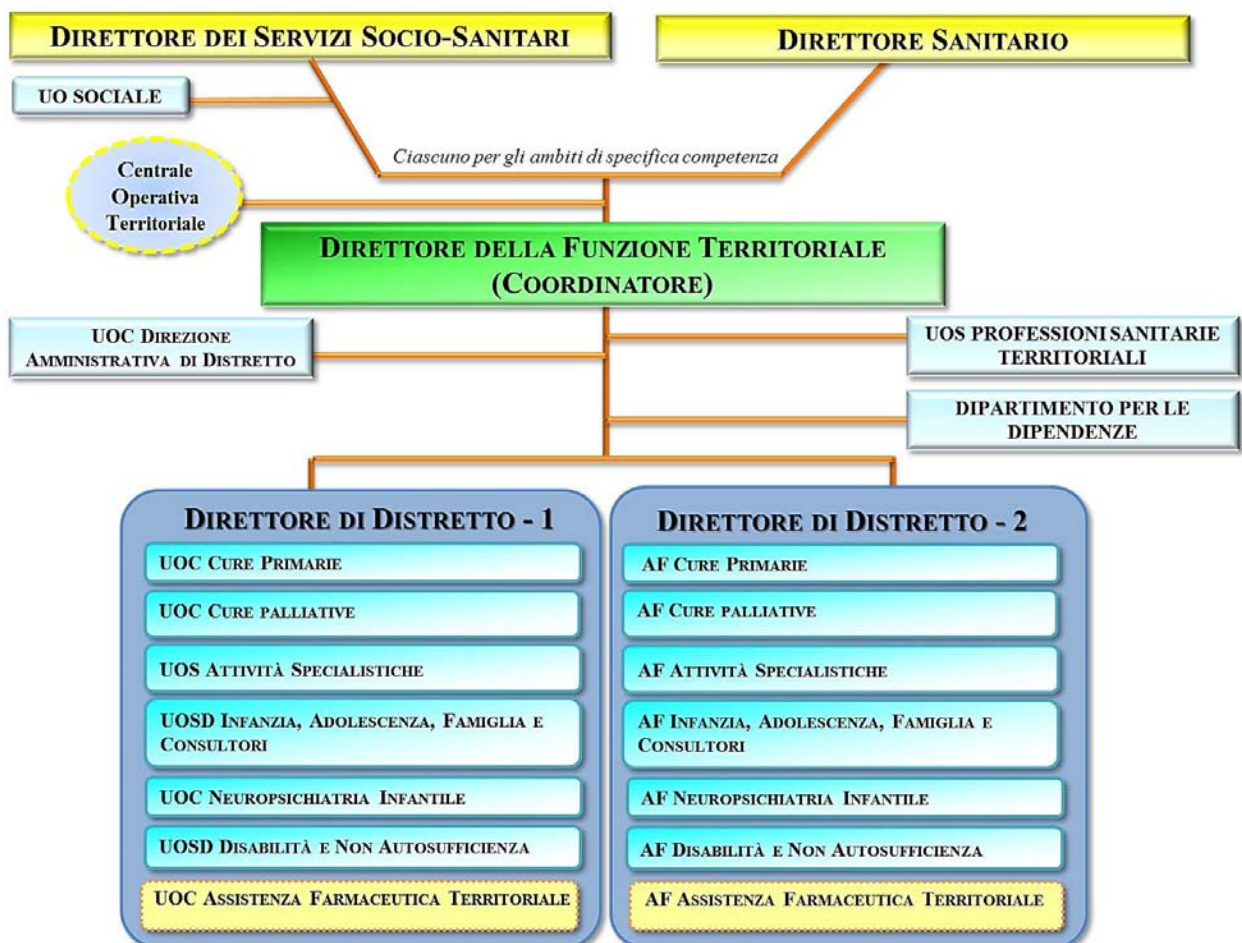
DIRETTORE DEI SERVIZI SOCIO-SANITARI

DIRETTORE SANITARIO

UO SOCIALE

Ciascuno per gli ambiti di specifica competenza

Centrale Operativa Territoriale

DIRETTORE DELLA FUNZIONE TERRITORIALE (COORDINATORE)

UOC DIREZIONE AMMINISTRATIVA DI DISTRETTO

UOS PROFESSIONI SANITARIE TERRITORIALI

DIPARTIMENTO PER LE DIPENDENZE

DIRETTORE DI DISTRETTO - 1

UOC CURE PRIMARIE

UOC CURE PALLIATIVE

UOS ATTIVITÀ SPECIALISTICHE

UOSD INFANZIA, ADOLESCENZA, FAMIGLIA E CONSULTORI

UOC NEUROPSICHIATRIA INFANTILE

UOSD DISABILITÀ E NON AUTOSUFFICIENZA

UOC ASSISTENZA FARMACEUTICA TERRITORIALE

DIRETTORE DI DISTRETTO - 2

AF CURE PRIMARIE

AF CURE PALLIATIVE

AF ATTIVITÀ SPECIALISTICHE

AF INFANZIA, ADOLESCENZA, FAMIGLIA E CONSULTORI

AF NEUROPSICHIATRIA INFANTILE

AF DISABILITÀ E NON AUTOSUFFICIENZA

AF ASSISTENZA FARMACEUTICA TERRITORIALE